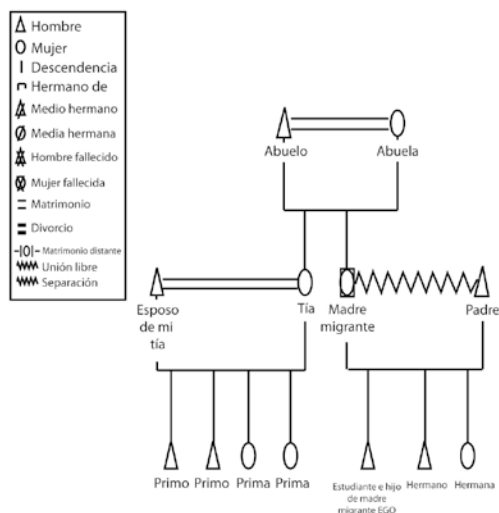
Hombre
Mujer
Descendencia
Hermano de
Medio hermano
Media hermana
Hombre fallecido
Mujer fallecida
Matrimonio
Divorcio
Matrimonio distante
Unión libre
Separación

Abuelo
Abuela

Esposo de mi tía
Tía
Madre migrante
Padre

Primo
Primo
Prima
Prima
Estudiante e hijo de madre migrante EGO
Hermano
Hermana